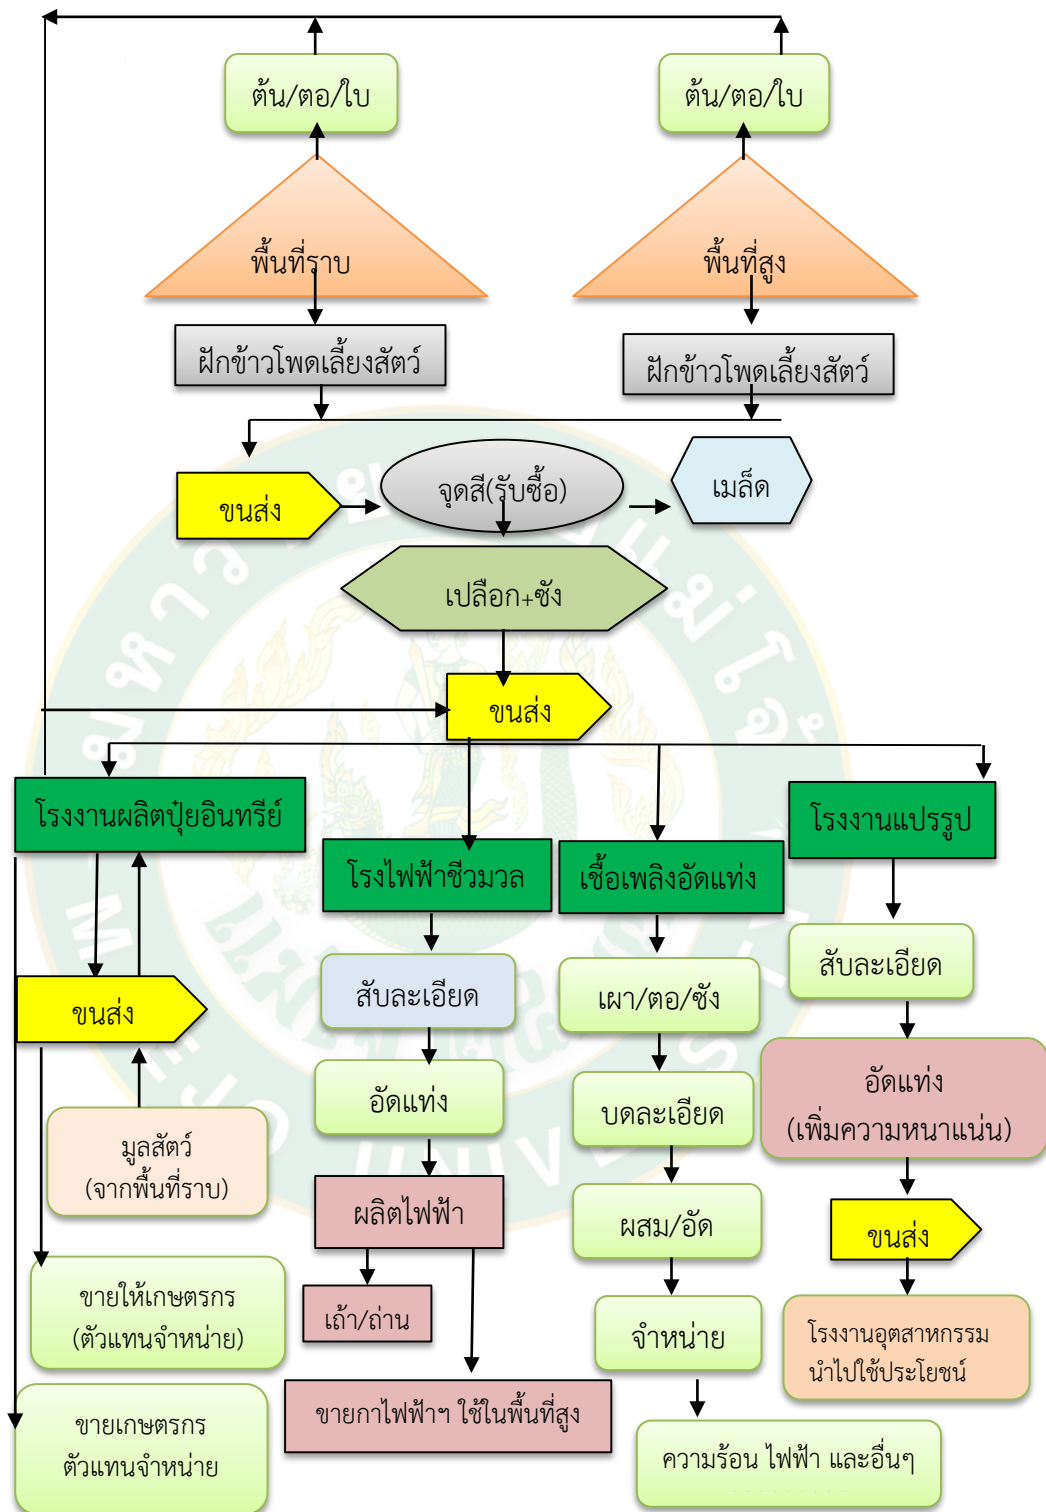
ต้น/ตอ/ใบ

ต้น/ตอ/ใบ

พื้นที่ราบ

พื้นที่สูง

ฝักข้าวโพดเลี้ยงสัตว์

ฝักข้าวโพดเลี้ยงสัตว์

ขนส่ง

จุดสี(รับซื้อ)

เมล็ด

เปลือก+ซัง

ขนส่ง

โรงงานผลิตปุ๋ยอินทรีย์

โรงไฟฟ้าชีวมวล

เชื้อเพลิงอัดแท่ง

โรงงานแปรรูป

ขนส่ง

สับละเอียด

เผา/ตอ/ซัง

สับละเอียด

อัดแท่ง

บดละเอียด

อัดแท่ง (เพิ่มความหนาแน่น)

มูลสัตว์ (จากพื้นที่ราบ)

ผลิตไฟฟ้า

ผสม/อัด

ขนส่ง

ขายให้เกษตรกร (ตัวแทนจำหน่าย)

เถ้า/ถ่าน

จำหน่าย

โรงงานอุตสาหกรรม นำไปใช้ประโยชน์

ขายเกษตรกร ตัวแทนจำหน่าย

ขายกาไฟฟ้าฯ ใช้ในพื้นที่สูง

ความร้อน ไฟฟ้า และอื่นๆ